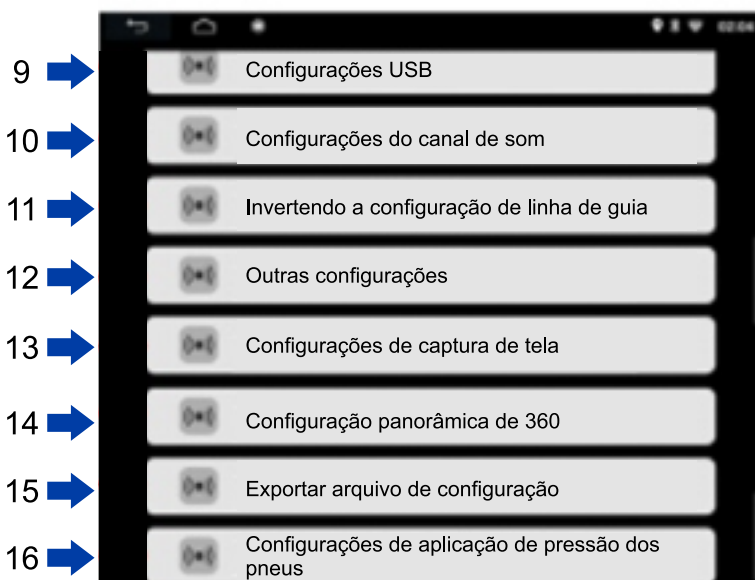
02:04

9 Configurações USB

10 Configurações do canal de som

11 Invertendo a configuração de linha de guia

12 Outras configurações

13 Configurações de captura de tela

14 Configuração panorâmica de 360

15 Exportar arquivo de configuração

16 Configurações de aplicação de pressão dos pneus